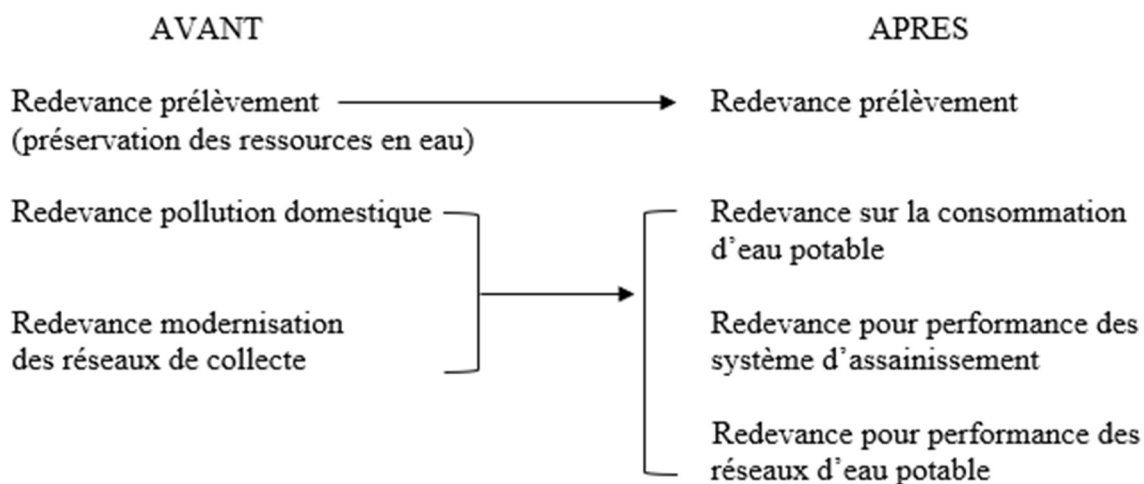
AVANT

APRES

Redevance prélèvement (préservation des ressources en eau)

Redevance prélèvement

Redevance pollution domestique

Redevance modernisation des réseaux de collecte

Redevance sur la consommation d'eau potable

Redevance pour performance des système d'assainissement

Redevance pour performance des réseaux d'eau potable